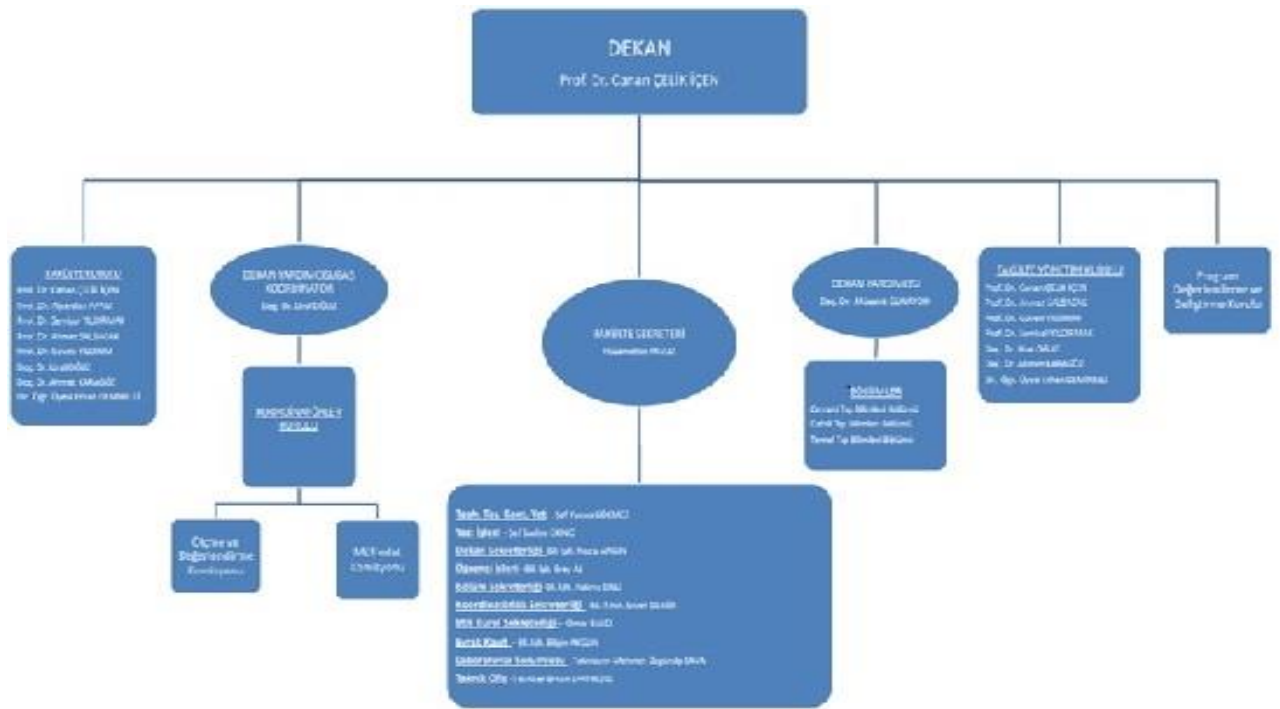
DEKAN
Prof. Dr. Canan ÇELİK İÇEN

FAKÜLTE KURULU
Prof. Dr. Canan ÇELİK İÇEN
Prof. Dr. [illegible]
Prof. Dr. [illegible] YILDIRIM
Prof. Dr. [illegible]
Prof. Dr. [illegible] YILDIRIM
Doç. Dr. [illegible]
Doç. Dr. Ahmet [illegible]
Dr. Öğr. Üyesi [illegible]

DEKAN YARDIMCISI/BAS KOORDİNATÖR
Doç. Dr. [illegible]

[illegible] KURULU

Ölçme ve Değerlendirme Komisyonu

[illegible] Komisyonu

FAKÜLTE SEKRETERİ
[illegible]

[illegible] - Şef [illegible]
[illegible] - Şef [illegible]
Dekan Sekreterliği - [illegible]
Öğrenci İşleri - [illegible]
Bölüm Sekreterliği - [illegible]
Koordinatörlük Sekreterliği - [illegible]
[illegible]
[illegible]
Laboratuvar Sorumlusu - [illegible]
Teknik Ofis - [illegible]

DEKAN YARDIMCISI
Doç. Dr. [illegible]

BÖLÜMLER
Dahili Tıp Bilimleri Bölümü
Cerrahi Tıp Bilimleri Bölümü
Temel Tıp Bilimleri Bölümü

FAKÜLTE YÖNETİM KURULU
Prof. Dr. Canan ÇELİK İÇEN
Prof. Dr. Ahmet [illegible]
Prof. Dr. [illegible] YILDIRIM
Prof. Dr. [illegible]
Doç. Dr. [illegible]
Doç. Dr. Ahmet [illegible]
Dr. Öğr. Üyesi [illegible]

Program Değerlendirme ve Geliştirme Kurulu